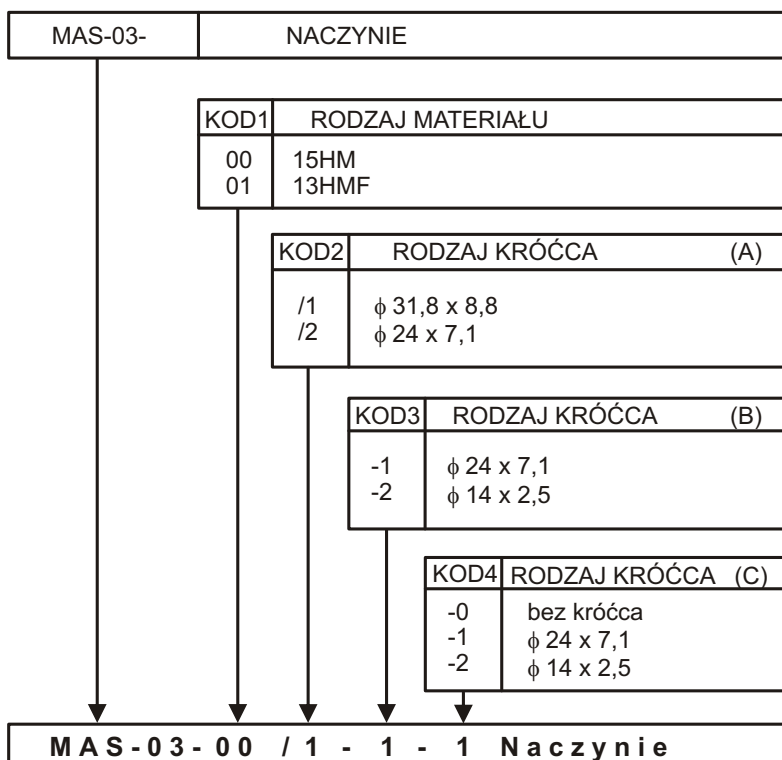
| MAS-03- | NACZYNIE |
|---|---|

| KOD1 | RODZAJ MATERIAŁU |
|---|---|
| 00<br>01 | 15HM<br>13HMF |

| KOD2 | RODZAJ KRÓĆCA (A) |
|---|---|
| /1<br>/2 | $\phi$ 31,8 x 8,8<br>$\phi$ 24 x 7,1 |

| KOD3 | RODZAJ KRÓĆCA (B) |
|---|---|
| -1<br>-2 | $\phi$ 24 x 7,1<br>$\phi$ 14 x 2,5 |

| KOD4 | RODZAJ KRÓĆCA (C) |
|---|---|
| -0<br>-1<br>-2 | bez króćca<br>$\phi$ 24 x 7,1<br>$\phi$ 14 x 2,5 |

MAS-03-00 /1 - 1 - 1 Naczynie